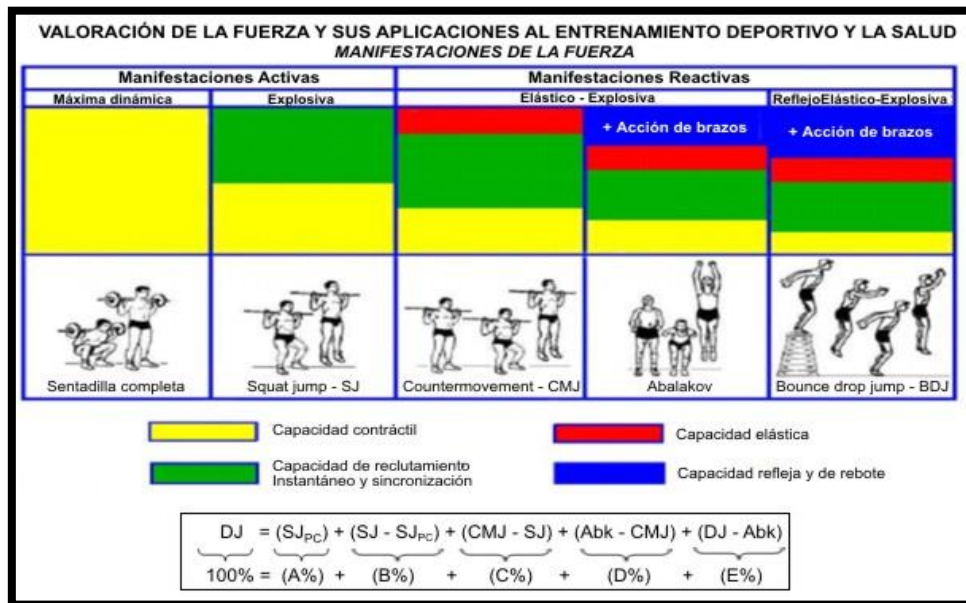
VALORACIÓN DE LA FUERZA Y SUS APLICACIONES AL ENTRENAMIENTO DEPORTIVO Y LA SALUD
MANIFESTACIONES DE LA FUERZA

| Manifestaciones Activas | | Manifestaciones Reactivas | | |
|---|---|---|---|---|
| Máxima dinámica | Explosiva | Elástico - Explosiva | | ReflejoElástico-Explosiva |
| | | | + Acción de brazos | + Acción de brazos |
| Sentadilla completa | Squat jump - SJ | Countermovement - CMJ | Abalakov | Bounce drop jump - BDJ |

Capacidad contráctil

Capacidad elástica

Capacidad de reclutamiento Instantáneo y sincronización

Capacidad refleja y de rebote

DJ = $(SJ_{PC})$ + $(SJ - SJ_{PC})$ + (CMJ - SJ) + (Abk - CMJ) + (DJ - Abk)
100% = (A%) + (B%) + (C%) + (D%) + (E%)